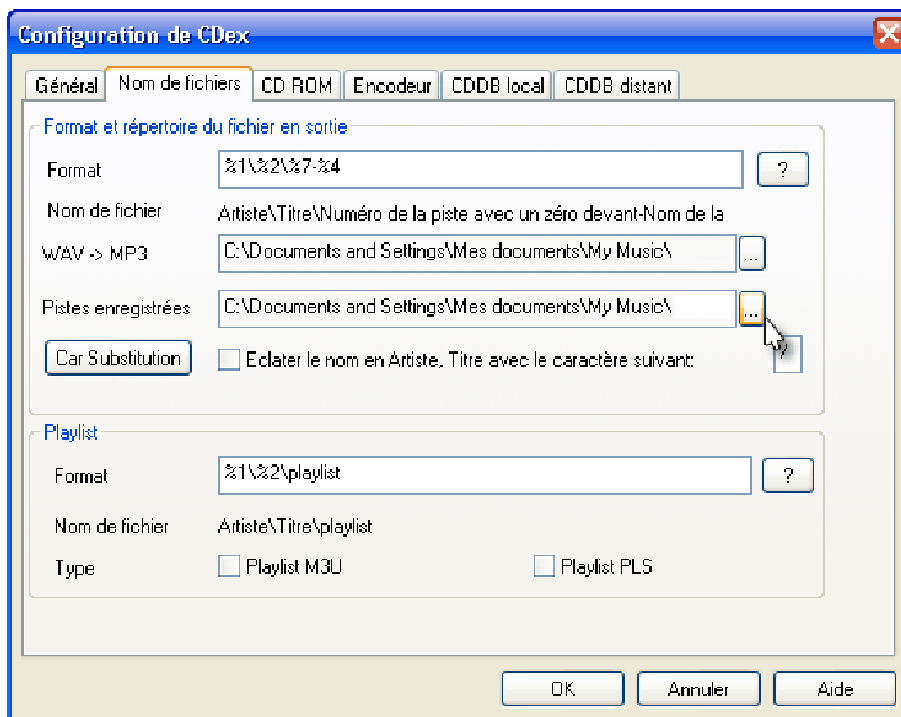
Configuration de CDex

Général | Nom de fichiers | CD ROM | Encodeur | CDDB local | CDDB distant

Format et répertoire du fichier en sortie

Format %1\%2\%7-%4 ?

Nom de fichier Artiste\Titre\Numéro de la piste avec un zéro devant-Nom de la

WAV -> MP3 C:\Documents and Settings\Mes documents\My Music\ ...

Pistes enregistrées C:\Documents and Settings\Mes documents\My Music\ ...

Car Substitution

Eclater le nom en Artiste, Titre avec le caractère suivant:

Playlist

Format %1\%2\playlist ?

Nom de fichier Artiste\Titre\playlist

Type Playlist M3U Playlist PLS

OK Annuler Aide